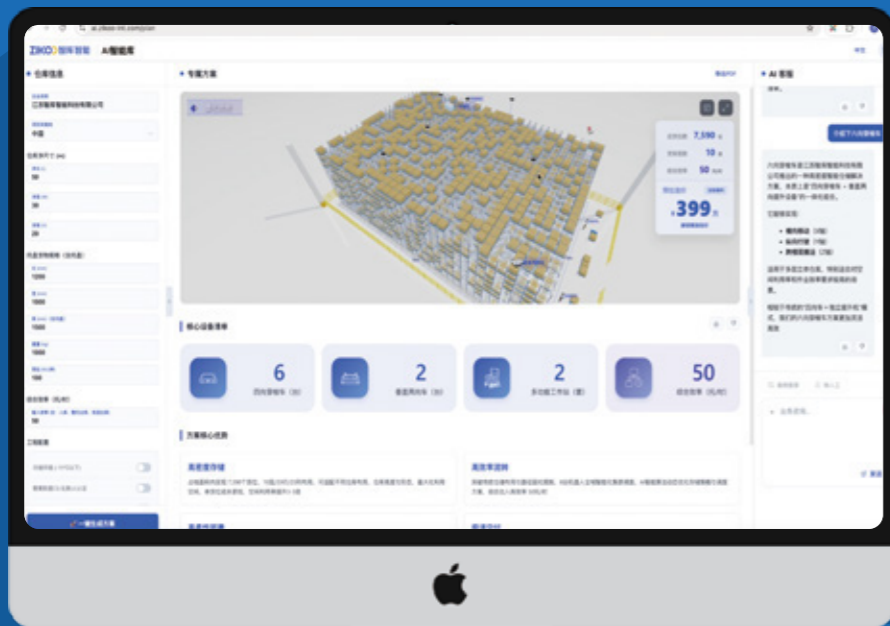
ZIKOO 智库智能 AI智能库

仓库信息

江苏智库智能科技有限公司

中国

仓库净尺寸 (m)

50

30

24

专属方案

7,590

10

50

399

核心设备清单

6

四向穿梭车 (台)

2

垂直提升机 (台)

2

多功能工作台 (套)

50

综合效率 (托/时)

方案核心优势

高密度存储

高效率流转

一键生成方案

AI 客服

四向穿梭车

提升机

跨楼层设备

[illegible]